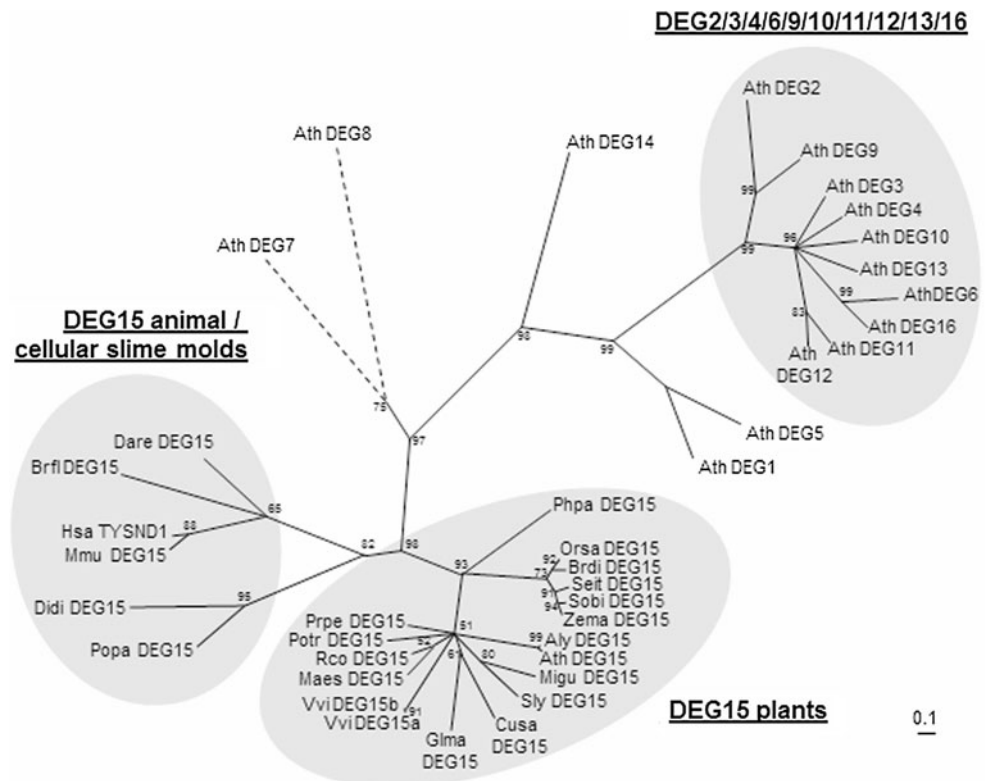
DEG2/3/4/6/9/10/11/12/13/16

Ath DEG2
Ath DEG9
Ath DEG3
Ath DEG4
Ath DEG10
Ath DEG13
AthDEG6
Ath DEG16
Ath DEG11
Ath DEG12
99
99
96
99
83

Ath DEG8
Ath DEG14
Ath DEG7

DEG15 animal / cellular slime molds

98
99
75
97
Ath DEG5
Ath DEG1

Dare DEG15
Brfl DEG15
Hsa TYSND1
Mmu DEG15
Didi DEG15
Popa DEG15
65
88
95
82
98

Phpa DEG15
Orsa DEG15
Brdi DEG15
Seit DEG15
Sobi DEG15
Zema DEG15
93
92
73
91
94

Prpe DEG15
Potr DEG15
Rco DEG15
Maes DEG15
Vvi DEG15b
Vvi DEG15a
Glma DEG15
Cusa DEG15
Sly DEG15
Migu DEG15
Ath DEG15
Aly DEG15
51
52
61
91
80
99

DEG15 plants

0.1